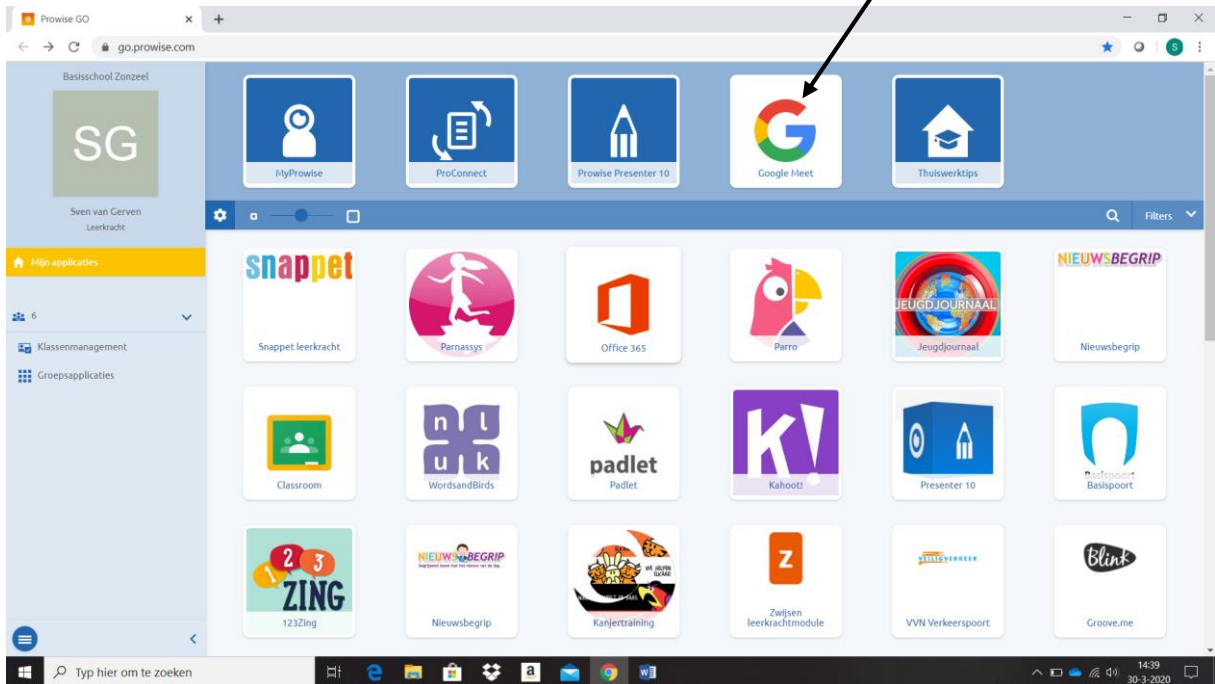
Prowise GO

go.prowise.com

Basisschool Zonzeel

SG

Sven van Gerven
Leerkracht

Mijn applicaties

6

Klassenmanagement

Groepsapplicaties

MyProwise

ProConnect

Prowise Presenter 10

Google Meet

Thuiswerktips

Filters

snappet
Snappet leerkracht

Parnassys

Office 365

Parro

JEUGDJOURNAAL
Jeugdjournaal

NIEUWSBEGRIP
Nieuwsbegrip

Classroom

n l u k
WordsandBirds

padlet
Padlet

K!
Kahoot!

Presenter 10

Basispoort
Basispoort

1 2 3 ZING
123Zing

NIEUWSBEGRIP
Nieuwsbegrip

Kanjertraining

Z
Zwijsen leerkrachtmodule

VEILIGVERKEER
VVN Verkeerspoort

Blink
Groove.me

Typ hier om te zoeken

14:39
30-3-2020